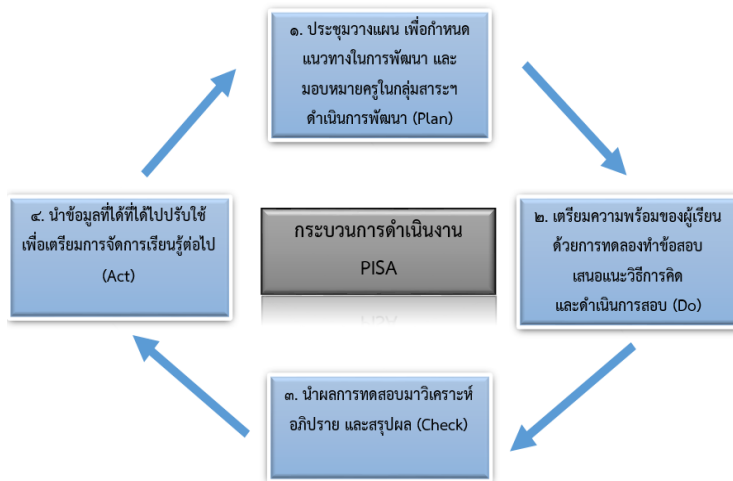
๑. ประชุมวางแผน เพื่อกำหนดแนวทางในการพัฒนา และมอบหมายครูในกลุ่มสาระฯ ดำเนินการพัฒนา (Plan)

๔. นำข้อมูลที่ได้ที่ได้ไปปรับใช้เพื่อเตรียมการจัดการเรียนรู้ต่อไป (Act)

กระบวนการดำเนินงาน PISA

๒. เตรียมความพร้อมของผู้เรียนด้วยการทดลองทำข้อสอบ เสนอแนะวิธีการคิด และดำเนินการสอบ (Do)

๓. นำผลการทดสอบมาวิเคราะห์อภิปราย และสรุปผล (Check)